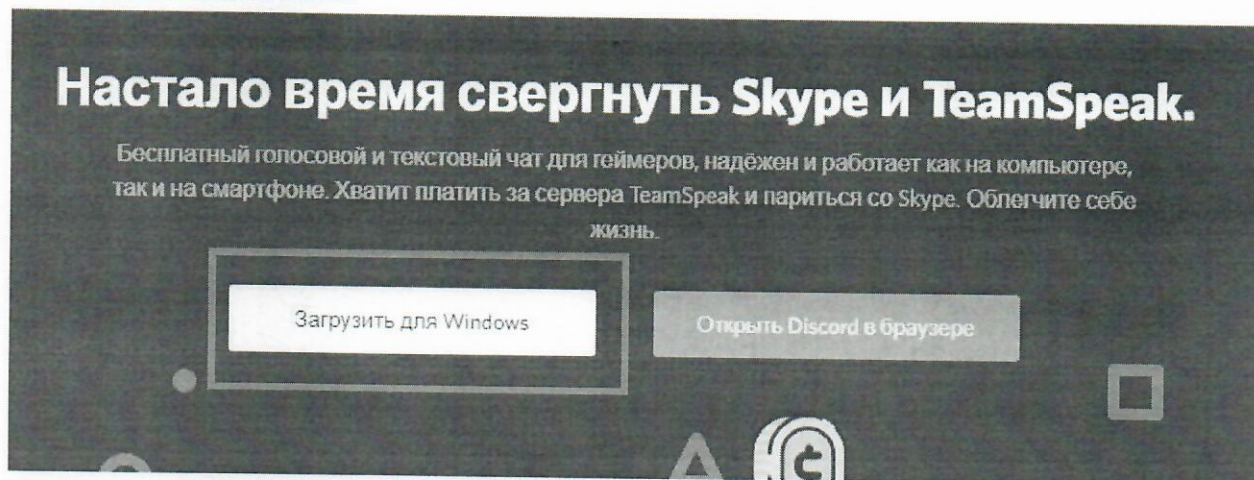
Настало время свергнуть Skype и TeamSpeak.

Бесплатный голосовой и текстовый чат для геймеров, надёжен и работает как на компьютере, так и на смартфоне. Хватит платить за сервера TeamSpeak и париться со Skype. Облегчите себе жизнь.

Загрузить для Windows

Открыть Discord в браузере